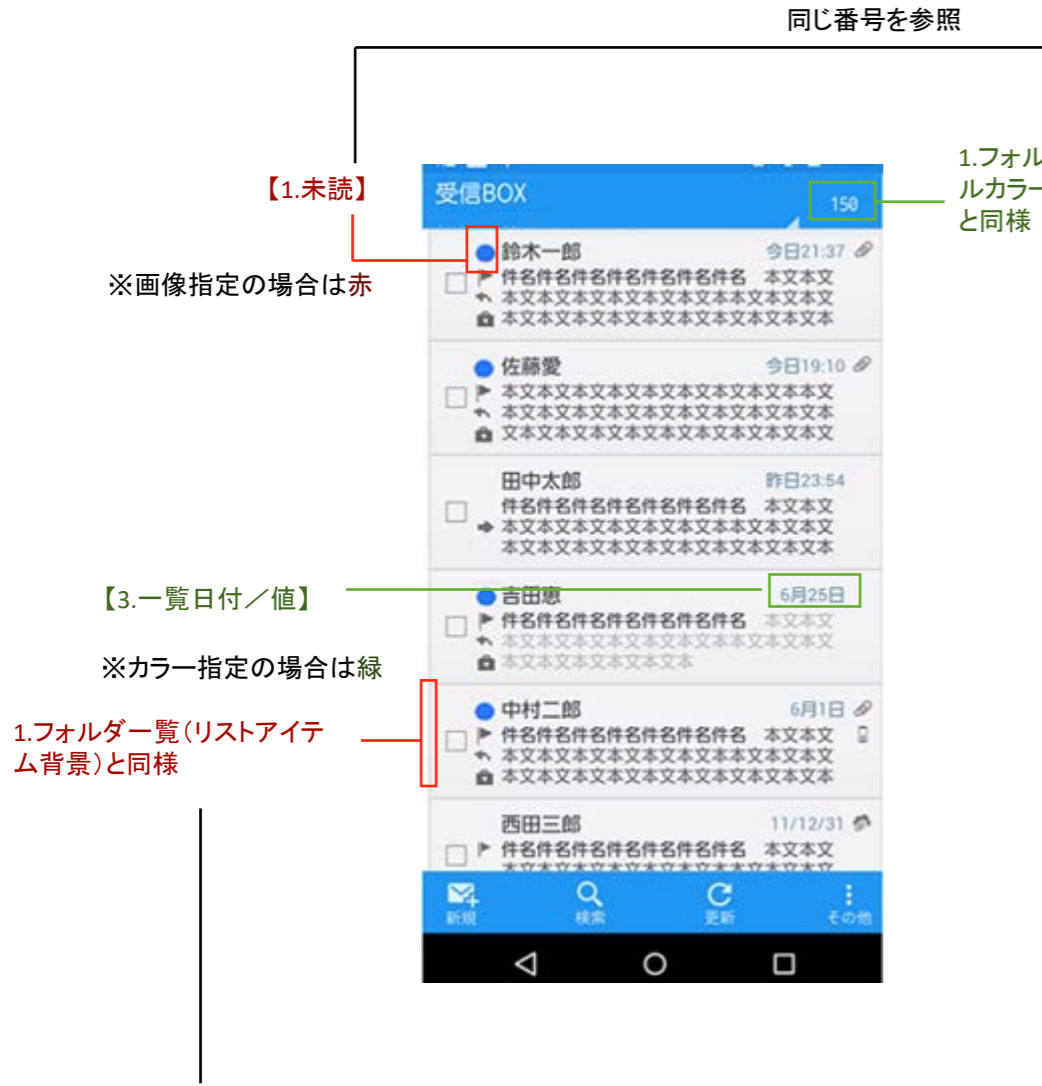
同じ番号を参照

【1.未読】

※画像指定の場合は赤

受信BOX

150

1.フォル
ルカラー
と同様

鈴木一郎 今日21:37
件名件名件名件名件名件名 本文本文
本文本文本文本文本文本文本文本文
本文本文本文本文本文本文本文本文

佐藤愛 今日19:10
本文本文本文本文本文本文本文本文
本文本文本文本文本文本文本文本文
文本文本文本文本文本文本文本文本

田中太郎 昨日23:54
件名件名件名件名件名件名 本文本文
本文本文本文本文本文本文本文本文
本文本文本文本文本文本文本文本文

【3.一覧日付／値】

吉田恵 6月25日
件名件名件名件名件名件名 本文本文
本文本文本文本文本文本文本文本文
本文本文本文本文本文本

※カラー指定の場合は緑

1.フォルダ一覧（リストアイテム背景）と同様

中村二郎 6月1日
件名件名件名件名件名件名 本文本文
本文本文本文本文本文本文本文本文
本文本文本文本文本文本文本文本文

西田三郎 11/12/31
件名件名件名件名件名件名 本文本文

新規 検索 更新 その他